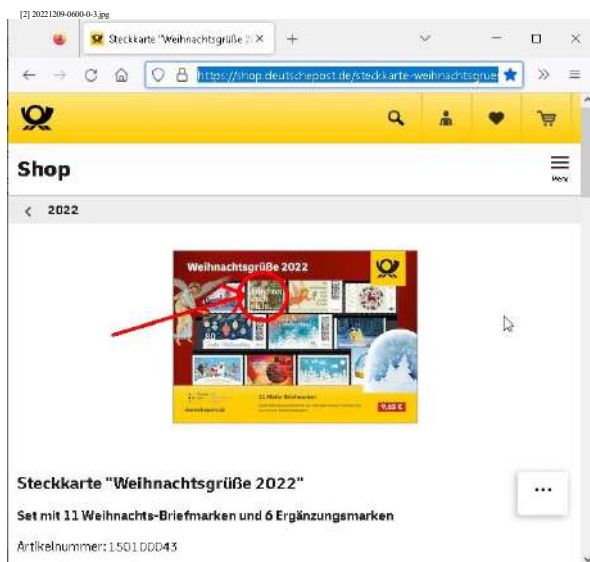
[2] 20221209-0600-0-3.jpg

Steckkarte "Weihnachtsgrüße 2( ×

https://shop.deutschepost.de/steckkarte-weihnachtsgrüe

Shop

Menü

< 2022

Weihnachtsgrüße 2022

11 Motiv-Briefmarken

9,65 €

deutschepost.de

Steckkarte "Weihnachtsgrüße 2022"

Set mit 11 Weihnachts-Briefmarken und 6 Ergänzungsmarken

Artikelnummer: 1501DDD43

...